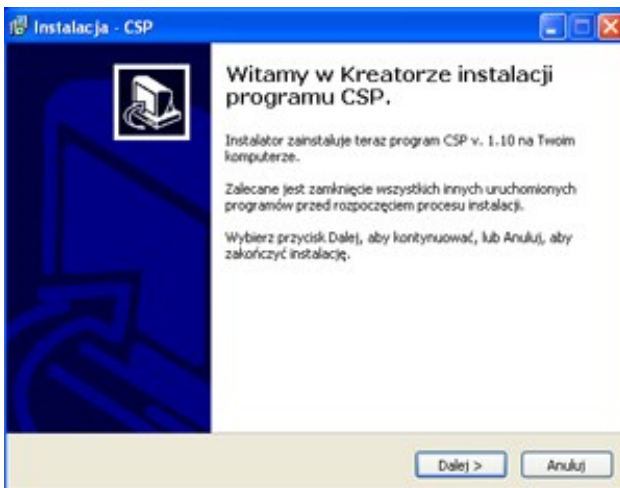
Instalacja - CSP

Witamy w Kreatorze instalacji programu CSP.

Instalator zainstaluje teraz program CSP v. 1.10 na Twoim komputerze.

Zalecane jest zamknięcie wszystkich innych uruchomionych programów przed rozpoczęciem procesu instalacji.

Wybierz przycisk Dalej, aby kontynuować, lub Anuluj, aby zakończyć instalację.

Dalej >

Anuluj